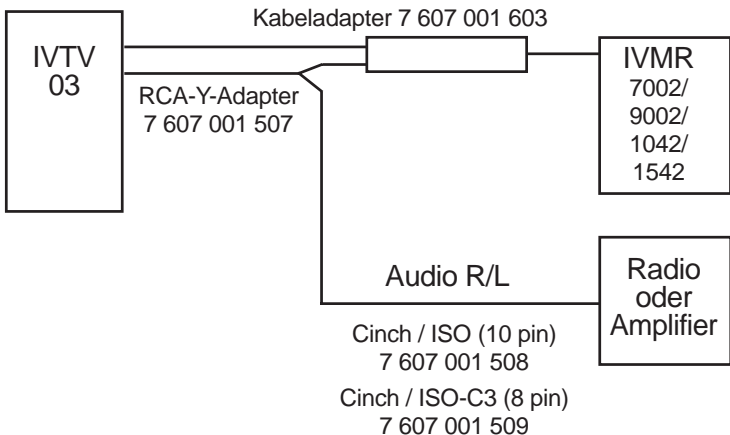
IVTV
03

Kabeladapter 7 607 001 603

RCA-Y-Adapter
7 607 001 507

IVMR
7002/
9002/
1042/
1542

Audio R/L

Radio
oder
Amplifier

Cinch / ISO (10 pin)
7 607 001 508

Cinch / ISO-C3 (8 pin)
7 607 001 509